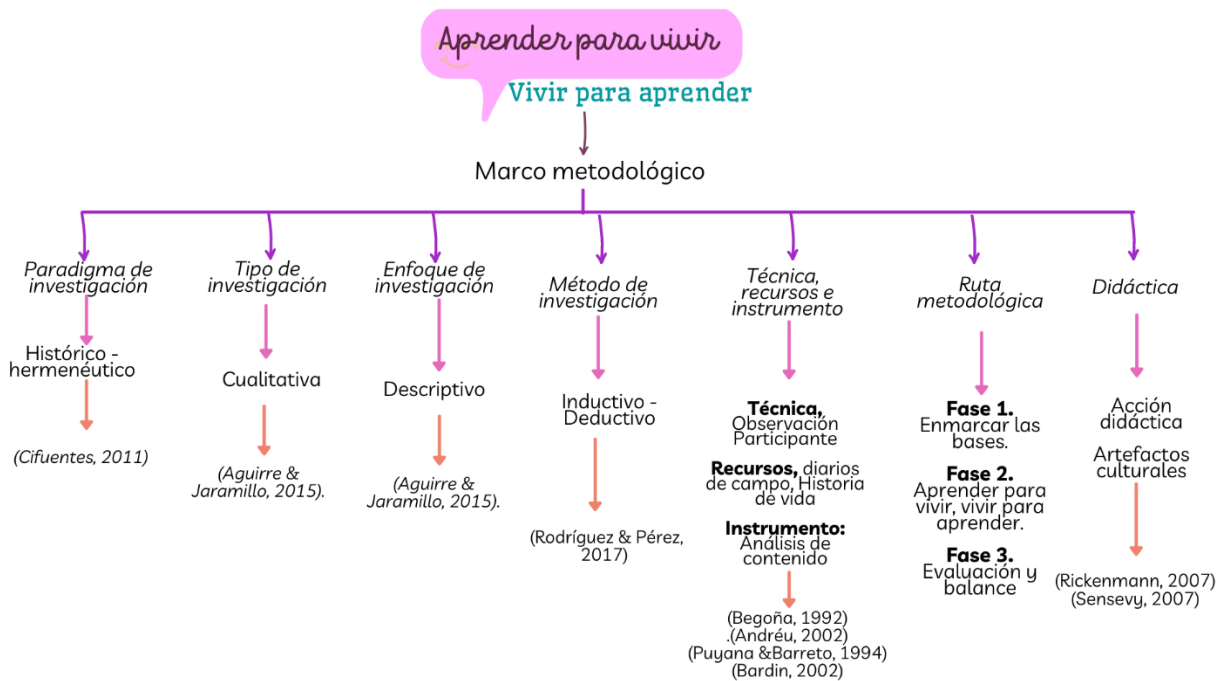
Aprender para vivir
Vivir para aprender

Marco metodológico

Paradigma de investigación
Histórico - hermenéutico
(Cifuentes, 2011)

Tipo de investigación
Cualitativa
(Aguirre & Jaramillo, 2015).

Enfoque de investigación
Descriptivo
(Aguirre & Jaramillo, 2015).

Método de investigación
Inductivo - Deductivo
(Rodríguez & Pérez, 2017)

Técnica, recursos e instrumento
**Técnica,** Observación Participante
**Recursos,** diarios de campo, Historia de vida
**Instrumento:** Análisis de contenido
(Begoña, 1992)
.(Andréu, 2002)
(Puyana &Barreto, 1994)
(Bardin, 2002)

Ruta metodológica
**Fase 1.** Enmarcar las bases.
**Fase 2.** Aprender para vivir, vivir para aprender.
**Fase 3.** Evaluación y balance

Didáctica
Acción didáctica
Artefactos culturales
(Rickenmann, 2007)
(Sensevy, 2007)